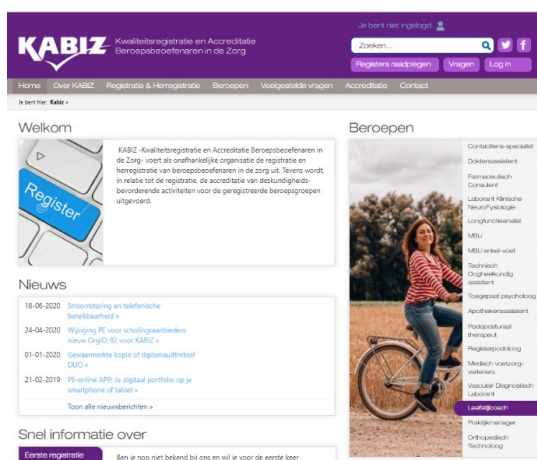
KABIZ Kwaliteitsregistratie en Accreditatie Beroepsbeoefenaren in de Zorg

Je bent niet ingelogd

Zoeken...

Registers raadplegen Vragen Log in

Home Over KABIZ Registratie & Herregistratie Beroepen Veelgestelde vragen Accreditatie Contact

Je bent hier: Kabiz »

Welkom

Register

KABIZ -Kwaliteitsregistratie en Accreditatie Beroepsbeoefenaren in de Zorg- voert als onafhankelijke organisatie de registratie en herregistratie van beroepsbeoefenaren in de zorg uit. Tevens wordt, in relatie tot de registratie, de accreditatie van deskundigheidsbevorderende activiteiten voor de geregistreerde beroepsgroepen uitgevoerd.

Nieuws

18-06-2020 Stroomstoring en telefonische bereikbaarheid »

24-04-2020 Wijziging PE voor scholingsaanbieders nieuw OrgID: 92 voor KABIZ »

01-01-2020 Gewaarmerkte kopie of diploma uittreksel DUO »

21-02-2019 PE-online APP: Je digitaal portfolio op je smartphone of tablet »

Toon alle nieuwsberichten »

Snel informatie over

Eerste registratie

Ben je nog niet bekend bij ons en wil je voor de eerste keer

Beroepen

Contactlens-specialist

Doktersassistent

Farmaceutisch Consulent

Laborant Klinische NeuroFysiologie

Longfunctieanalist

MSU

MSU enkel-voet

Technisch Oogheelkundig assistent

Toegepast psycholoog

Apothekersassistent

Podopostural therapeut

Registerpodoloog

Medisch voetzorgverleners

Vasculair Diagnostisch Laborant

Leefstijlcoach

Praktijkmanager

Orthopedisch Technoloog